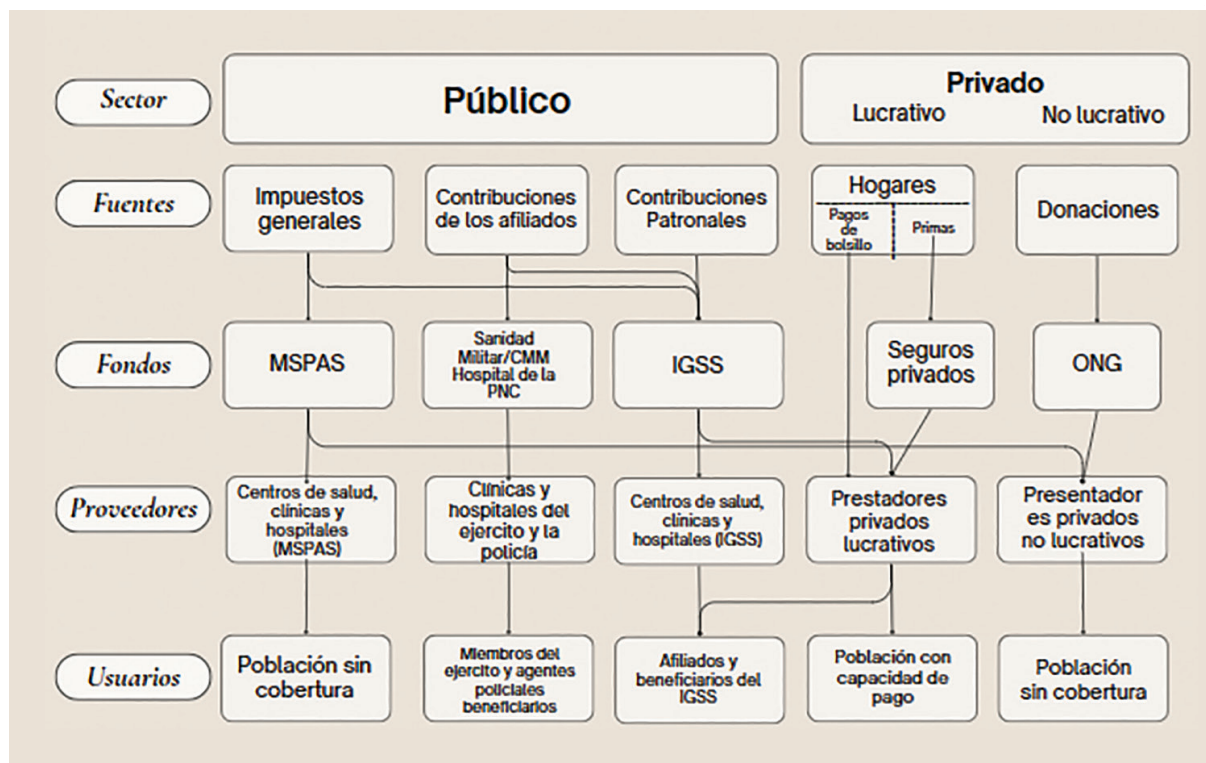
Sector

Público

Privado
Lucrativo No lucrativo

Fuentes

Impuestos generales

Contribuciones de los afiliados

Contribuciones Patronales

Hogares
Pagos de bolsillo
Primas

Donaciones

Fondos

MSPAS

Sanidad Militar/CMM Hospital de la PNC

IGSS

Seguros privados

ONG

Proveedores

Centros de salud, clínicas y hospitales (MSPAS)

Clínicas y hospitales del ejercito y la policía

Centros de salud, clínicas y hospitales (IGSS)

Prestadores privados lucrativos

Presentador es privados no lucrativos

Usuarios

Población sin cobertura

Miembros del ejercito y agentes policiales beneficiarios

Afiliados y beneficiarios del IGSS

Población con capacidad de pago

Población sin cobertura